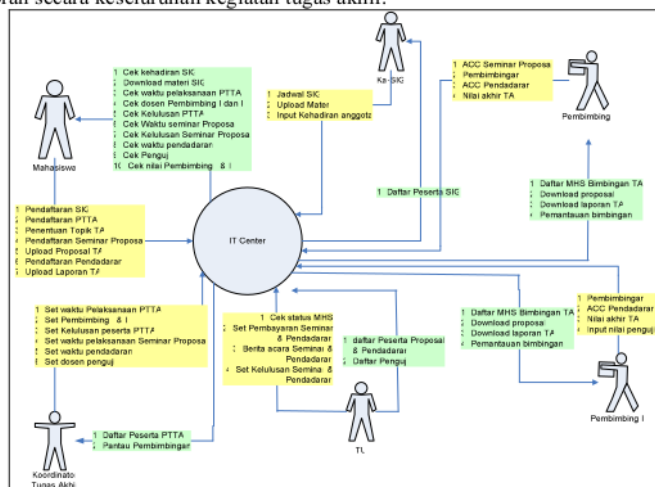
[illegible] secara keseluruhan kegiatan tugas akhir.

1 Cek kehadiran SKI
2 Download materi SKI
3 Cek waktu pelaksanaan PTTA
4 Cek dosen Pembimbing I dan II
5 Cek Kelulusan PTTA
6 Cek Waktu seminar Proposal
7 Cek Kelulusan Seminar Proposal
8 Cek waktu pendadaran
9 Cek Penguji
10 Cek nilai Pembimbing & I

Mahasiswa

1 Pendaftaran SKI
2 Pendaftaran PTTA
3 Penentuan Topik TA
4 Pendaftaran Seminar Proposal
5 Upload Proposal TA
6 Pendaftaran Pendadaran
7 Upload Laporan TA

1 Jadwal SKI
2 Upload Materi
3 Input Kehadiran anggota

Ka-SIC

1 ACC Seminar Proposal
2 Pembimbing
3 ACC Pendadaran
4 Nilai akhir TA

Pembimbing

1 Daftar Peserta SIC

IT Center

1 Daftar MHS Bimbingan TA
2 Download proposal
3 Download laporan TA
4 Pemantauan bimbingan

1 Set waktu Pelaksanaan PTTA
2 Set Pembimbing & I
3 Set Kelulusan peserta PTTA
4 Set waktu pelaksanaan Seminar Proposal
5 Set waktu pendadaran
6 Set dosen penguji

1 Cek status MHS
2 Set Pembayaran Seminar & Pendadaran
3 Berita acara Seminar & Pendadaran
4 Set Kelulusan Seminar & Pendadaran

1 daftar Peserta Proposal & Pendadaran
2 Daftar Penguji

1 Daftar MHS Bimbingan TA
2 Download proposal
3 Download laporan TA
4 Pemantauan bimbingan

1 Pembimbing
2 ACC Pendadaran
3 Nilai akhir TA
4 Input nilai penguji

Pembimbing I

1 Daftar Peserta PTTA
2 Pantau Pembimbingan

TU

Koordinator Tugas Akhir